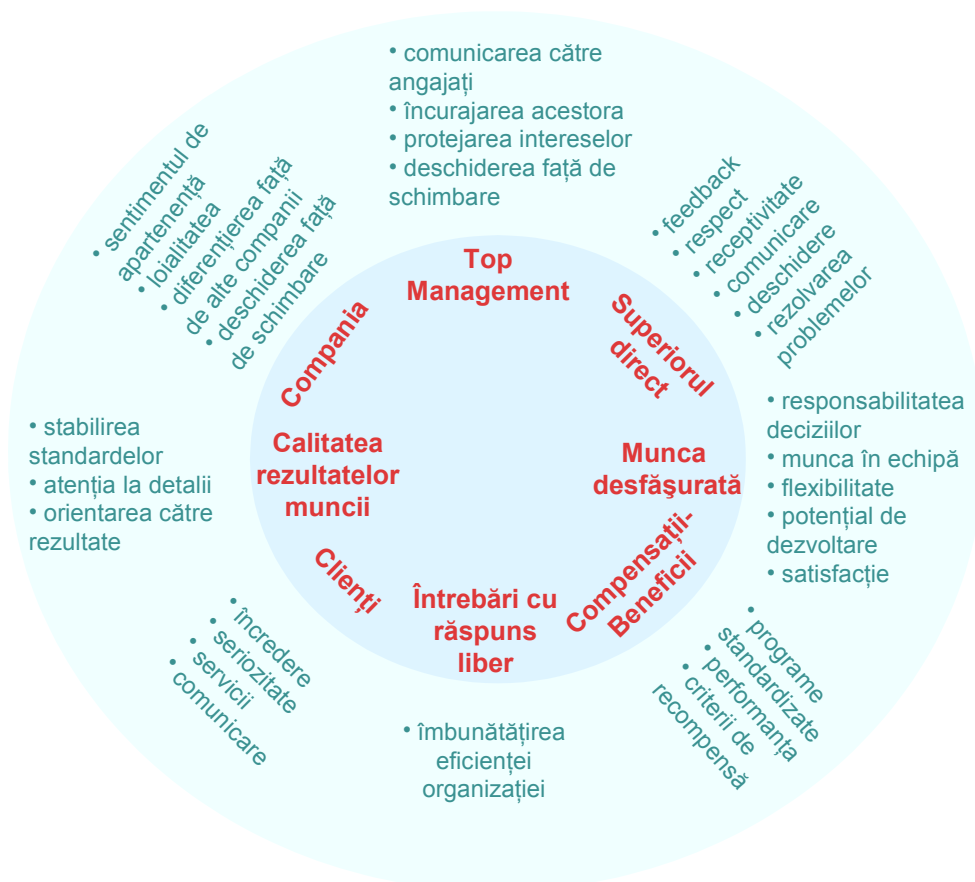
• comunicarea către angajați
• încurajarea acestora
• protejarea intereselor
• deschiderea față de schimbare

Top Management

• feedback
• respect
• receptivitate
• comunicare
• deschidere
• rezolvarea problemelor

Superiorul direct

• responsabilitatea deciziilor
• munca în echipă
• flexibilitate
• potențial de dezvoltare
• satisfacție

Munca desfășurată

• programe standardizate
• performanța
• criterii de recompensă

Compensații-Beneficii

• îmbunătățirea eficienței organizației

Întrebări cu răspuns liber

• încredere
• seriozitate
• servicii
• comunicare

Clienți

• stabilirea standardelor
• atenția la detalii
• orientarea către rezultate

Calitatea rezultatelor muncii

• sentimentul de apartenență
• loialitatea
• diferențierea față de alte companii
• deschiderea față de schimbare

Compania